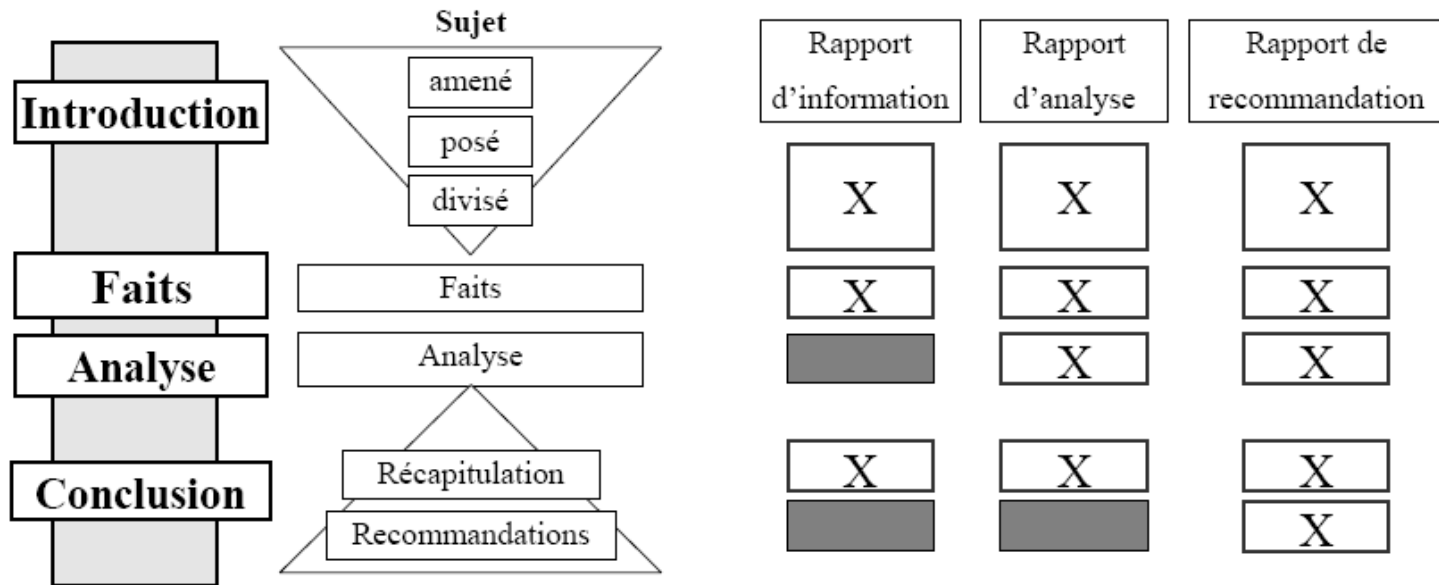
Introduction

Faits

Analyse

Conclusion

Sujet

amené

posé

divisé

Faits

Analyse

Récapitulation

Recommandations

| Rapport d'information | Rapport d'analyse | Rapport de recommandation |
|---|---|---|
| X | X | X |
| X | X | X |
| | X | X |
| X | X | X |
| | | X |